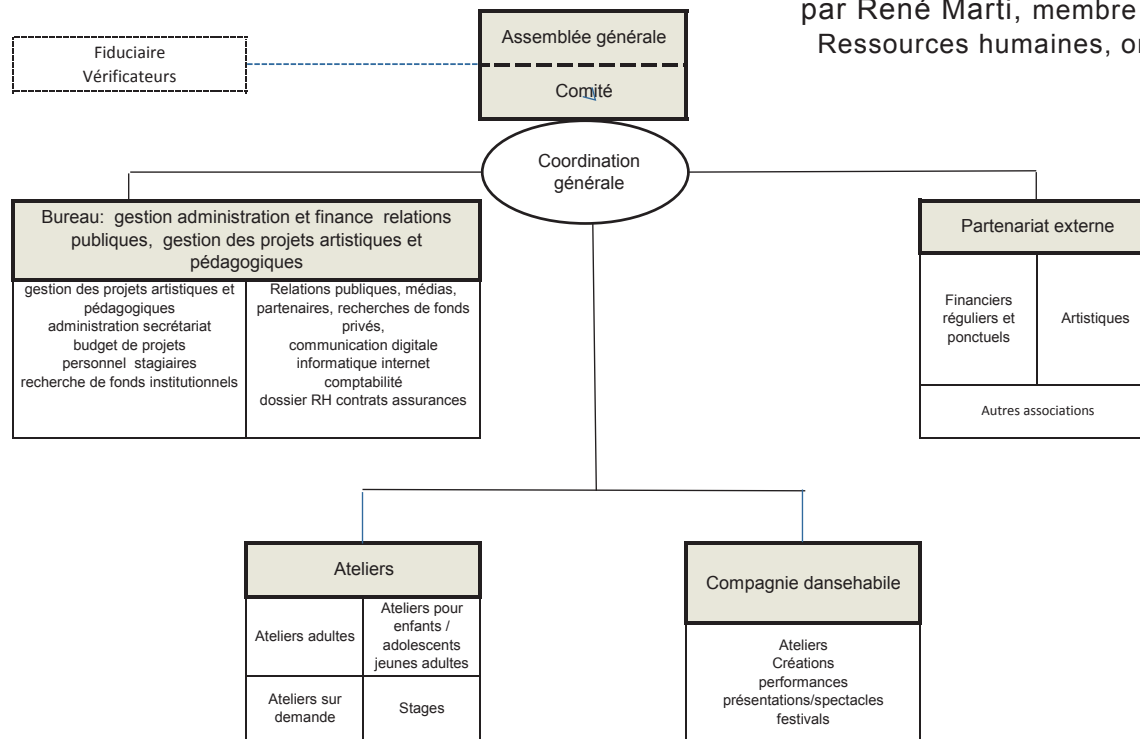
par René Marti, membre
Ressources humaines, or

Fiduciaire
Vérificateurs

Assemblée générale

Comité

Coordination générale

Bureau: gestion administration et finance relations publiques, gestion des projets artistiques et pédagogiques

gestion des projets artistiques et pédagogiques
administration secrétariat
budget de projets
personnel stagiaires
recherche de fonds institutionnels

Relations publiques, médias, partenaires, recherches de fonds privés,
communication digitale
informatique internet
comptabilité
dossier RH contrats assurances

Partenariat externe

Financiers réguliers et ponctuels

Artistiques

Autres associations

Ateliers

Ateliers adultes

Ateliers pour enfants / adolescents jeunes adultes

Ateliers sur demande

Stages

Compagnie dansehabile

Ateliers
Créations
performances
présentations/spectacles
festivals